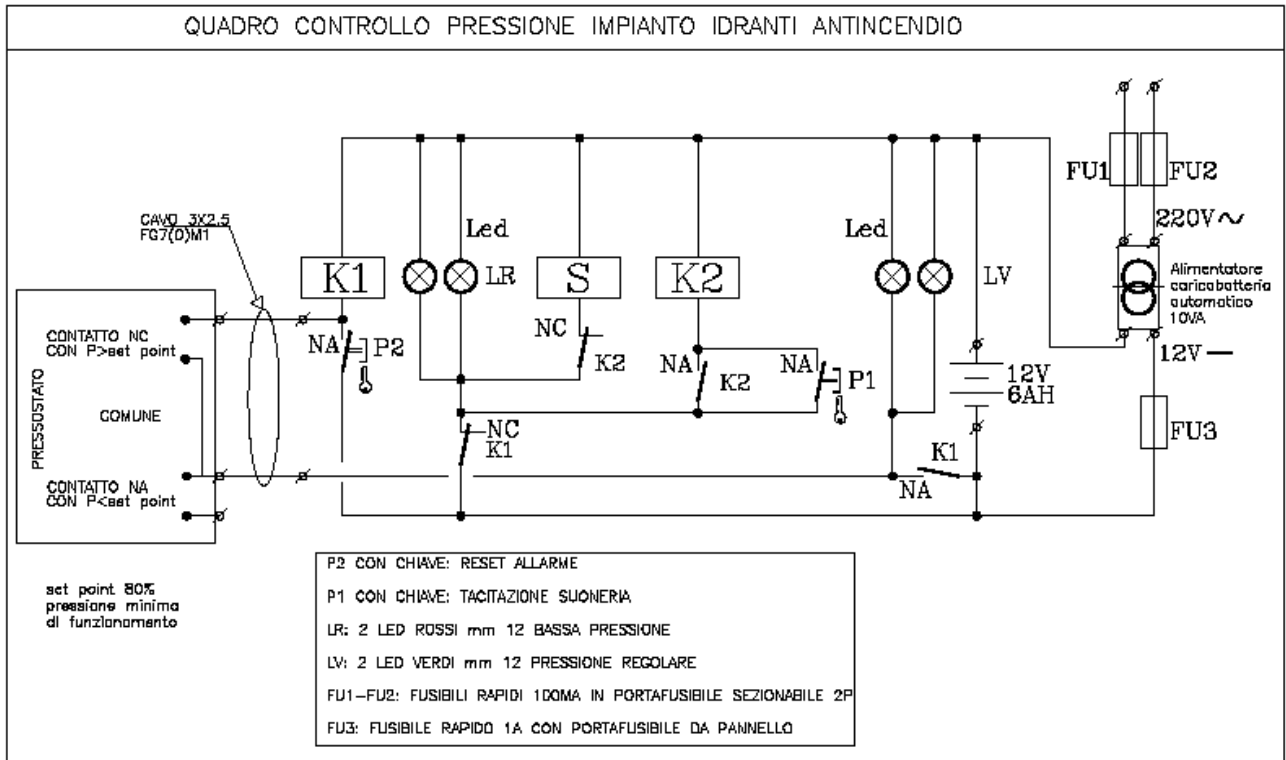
QUADRO CONTROLLO PRESSIONE IMPIANTO IDRANTI ANTINCENDIO

CAVO 3X2.5
FG7(O)M1

PRESSOSTATO

CONTATTO NC
CON P>set point

COMUNE

CONTATTO NA
CON P<set point

K1

NA P2

Led

LR

NC
K1

S

NC

K2

K2

NA

K2

NA P1

Led

LV

12V
6AH

K1

NA

FU1 FU2

220V~

Alimentatore
caricabatteria
automatico
10VA

12V —

FU3

set point 80%
pressione minima
di funzionamento

P2 CON CHIAVE: RESET ALLARME

P1 CON CHIAVE: TACITAZIONE SUONERIA

LR: 2 LED ROSSI mm 12 BASSA PRESSIONE

LV: 2 LED VERDI mm 12 PRESSIONE REGOLARE

FU1–FU2: FUSIBILI RAPIDI 100MA IN PORTAFUSIBILE SEZIONABILE 2P

FU3: FUSIBILE RAPIDO 1A CON PORTAFUSIBILE DA PANNELLO